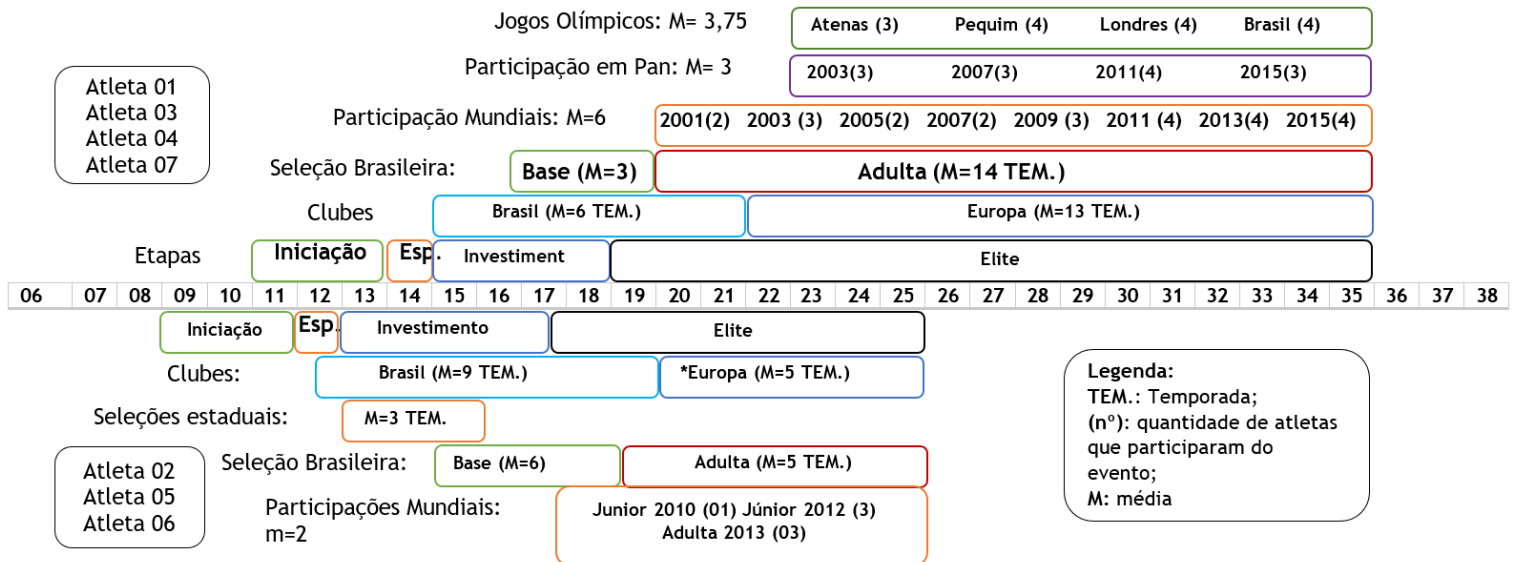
Jogos Olímpicos: M= 3,75
Atenas (3) Pequim (4) Londres (4) Brasil (4)

Participação em Pan: M= 3
2003(3) 2007(3) 2011(4) 2015(3)

Atleta 01
Atleta 03
Atleta 04
Atleta 07

Participação Mundiais: M=6
2001(2) 2003 (3) 2005(2) 2007(2) 2009 (3) 2011 (4) 2013(4) 2015(4)

Seleção Brasileira:
Base (M=3)
Adulta (M=14 TEM.)

Clubes
Brasil (M=6 TEM.)
Europa (M=13 TEM.)

Etapas
Iniciação
Esp.
Investiment
Elite

| 06 | 07 | 08 | 09 | 10 | 11 | 12 | 13 | 14 | 15 | 16 | 17 | 18 | 19 | 20 | 21 | 22 | 23 | 24 | 25 | 26 | 27 | 28 | 29 | 30 | 31 | 32 | 33 | 34 | 35 | 36 | 37 | 38 |
|---|---|---|---|---|---|---|---|---|---|---|---|---|---|---|---|---|---|---|---|---|---|---|---|---|---|---|---|---|---|---|---|---|

Iniciação
Esp.
Investimento
Elite

Clubes:
Brasil (M=9 TEM.)
*Europa (M=5 TEM.)

Seleções estaduais:
M=3 TEM.

Atleta 02
Atleta 05
Atleta 06

Seleção Brasileira:
Base (M=6)
Adulta (M=5 TEM.)

Participações Mundiais: m=2
Junior 2010 (01) Júnior 2012 (3)
Adulta 2013 (03)

Legenda:
TEM.: Temporada;
(nº): quantidade de atletas que participaram do evento;
M: média